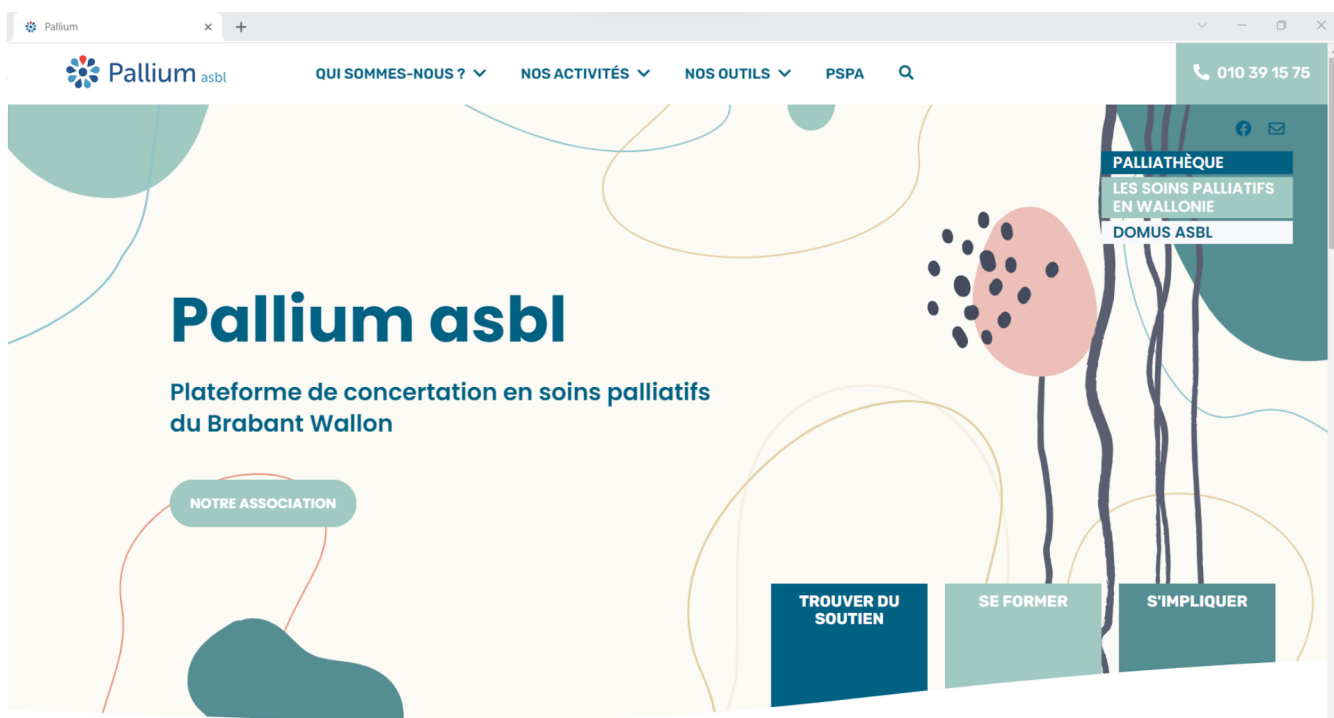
Pallium

Pallium asbl

QUI SOMMES-NOUS ?

NOS ACTIVITÉS

NOS OUTILS

PSPA

010 39 15 75

PALLIATHÈQUE

LES SOINS PALLIATIFS EN WALLONIE

DOMUS ASBL

Pallium asbl

Plateforme de concertation en soins palliatifs du Brabant Wallon

NOTRE ASSOCIATION

TROUVER DU SOUTIEN

SE FORMER

S'IMPLIQUER